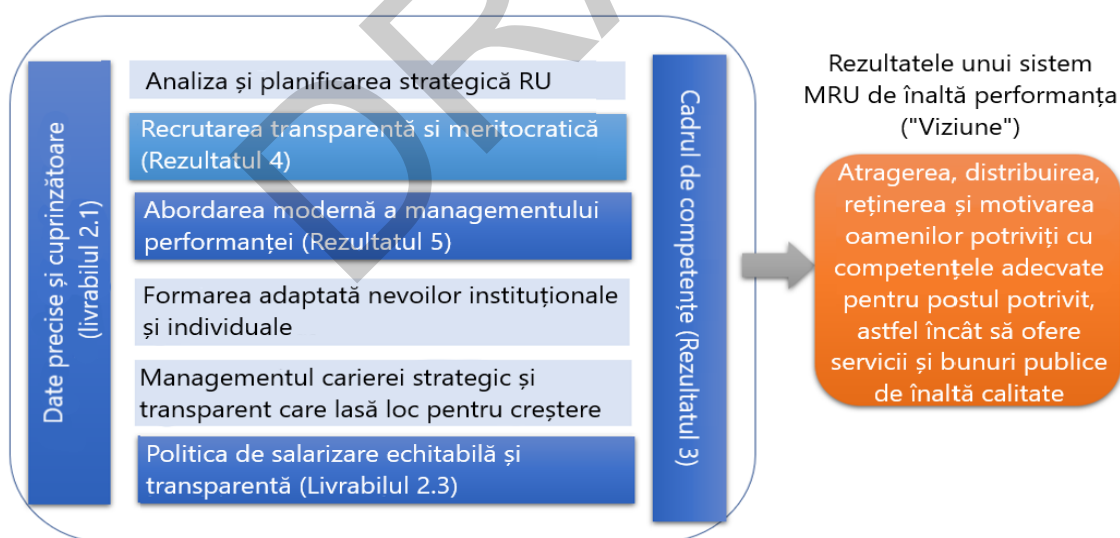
Date precise și cuprinzătoare (livrabilul 2.1)

Analiza și planificarea strategică RU

Recrutarea transparentă si meritocratică (Rezultatul 4)

Abordarea modernă a managementului performanței (Rezultatul 5)

Formarea adaptată nevoilor instituționale și individuale

Managementul carierei strategic și transparent care lasă loc pentru creștere

Politica de salarizare echitabilă și transparentă (Livrabilul 2.3)

Cadrul de competențe (Rezultatul 3)

DRAFT

Rezultatele unui sistem MRU de înaltă performanța ("Viziune")

Atragerea, distribuirea, reținerea și motivarea oamenilor potriviți cu competențele adecvate pentru postul potrivit, astfel încât să ofere servicii și bunuri publice de înaltă calitate